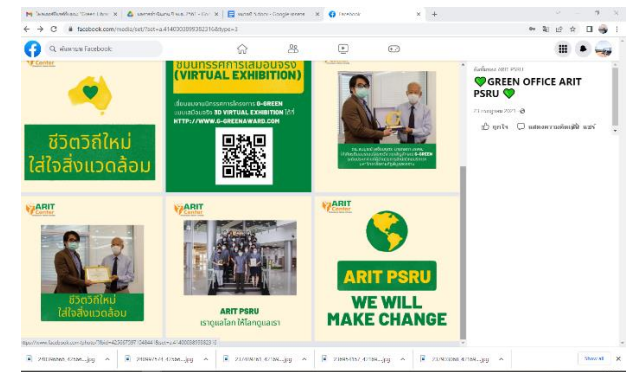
facebook.com/media/set/?set=a.414630209938221&type=3

ค้นหาบน Facebook

Center

ชีวิตวิถีใหม่ ใส่ใจสิ่งแวดล้อม

ชมนิทรรศการเสมือนจริง (VIRTUAL EXHIBITION)

เยี่ยมชมผลงานนิทรรศการโครงการ G-GREEN แบบเสมือนจริง 3D VIRTUAL EXHIBITION ได้ที่ HTTP://WWW.G-GREENAWARD.COM

GREEN OFFICE ARIT PSRU

ถูกใจ แสดงความคิดเห็น แชร์

ARIT Center

ชีวิตวิถีใหม่ ใส่ใจสิ่งแวดล้อม

ARIT Center

ARIT PSRU
เรารักษ์โลก ให้โลกดูแลเรา

ARIT Center

ARIT PSRU
WE WILL MAKE CHANGE

Show all